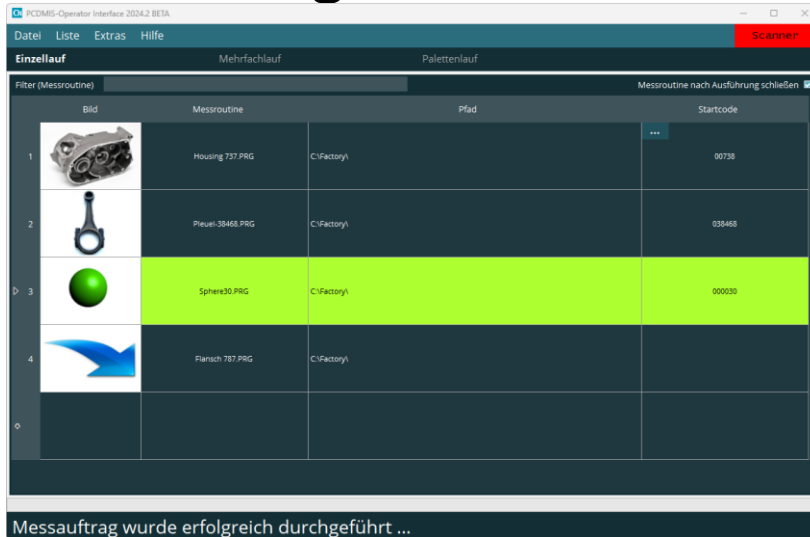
PCDMIS-Operator Interface 2024.2 BETA

Datei Liste Extras Hilfe

Scanner

Einzellauf Mehrfachlauf Palettenlauf

Filter (Messroutine)

Messroutine nach Ausführung schließen

| | Bild | Messroutine | Pfad | Startcode |
|---|---|---|---|---|
| 1 | | Housing 737.PRG | C:\Factory\ | ... 00738 |
| 2 | | Pleuel-38468.PRG | C:\Factory\ | 038468 |
| 3 | | Sphere30.PRG | C:\Factory\ | 000030 |
| 4 | | Flansch 787.PRG | C:\Factory\ | |
| | | | | |

Messauftrag wurde erfolgreich durchgeführt ...